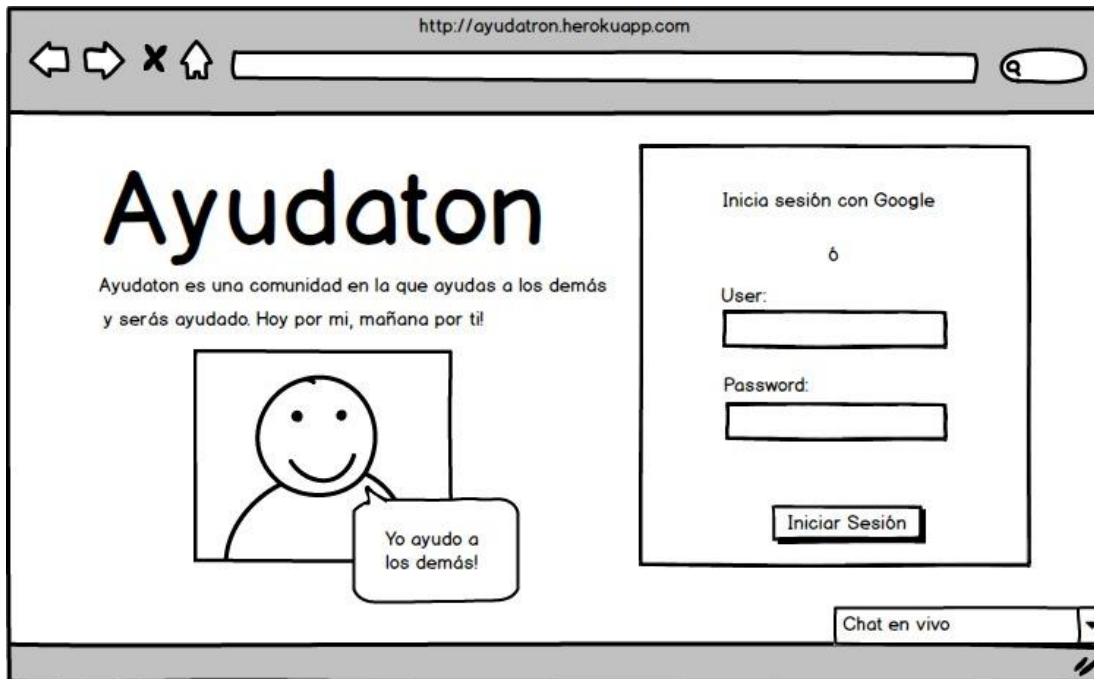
http://ayudatron.herokuapp.com

Ayudaton

Ayudaton es una comunidad en la que ayudas a los demás y serás ayudado. Hoy por mi, mañana por ti!

Yo ayudo a los demás!

Inicia sesión con Google

ó

User:

Password:

Iniciar Sesión

Chat en vivo